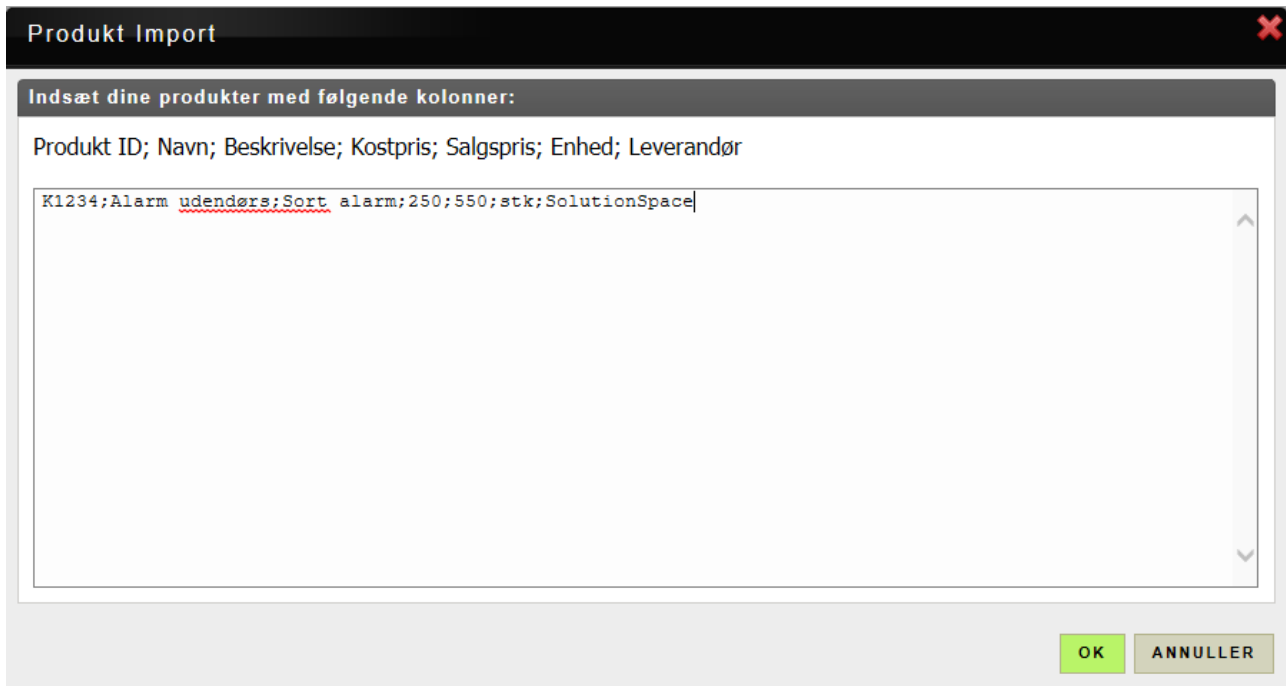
Produkt Import

Indsæt dine produkter med følgende kolonner:

Produkt ID; Navn; Beskrivelse; Kostpris; Salgspris; Enhed; Leverandør

K1234;Alarm udendørs;Sort alarm;250;550;stk;SolutionSpace

OK
ANNULLER